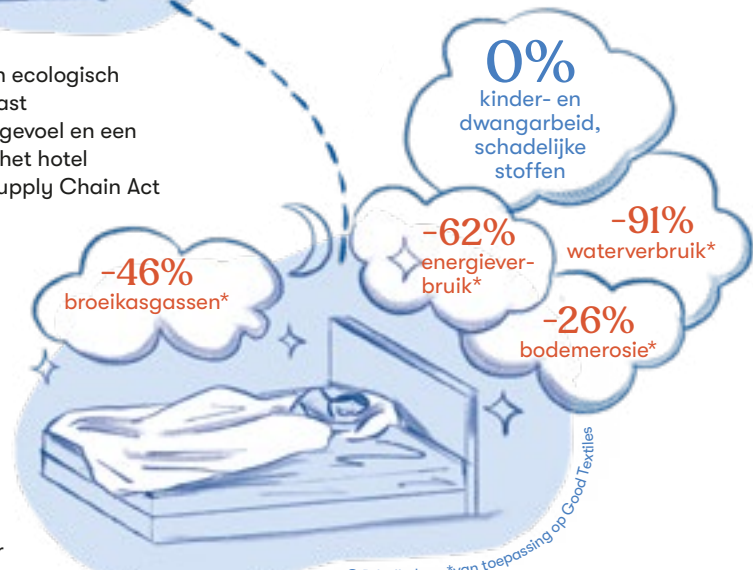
n ecologisch
ast
gevoel en een
het hotel
upply Chain Act

0%
kinder- en dwangarbeid, schadelijke stoffen

-62%
energieverbruik*

-91%
waterverbruik*

-46%
broeikasgassen*

-26%
bodemerosie*

*van toepassing op Good Textiles